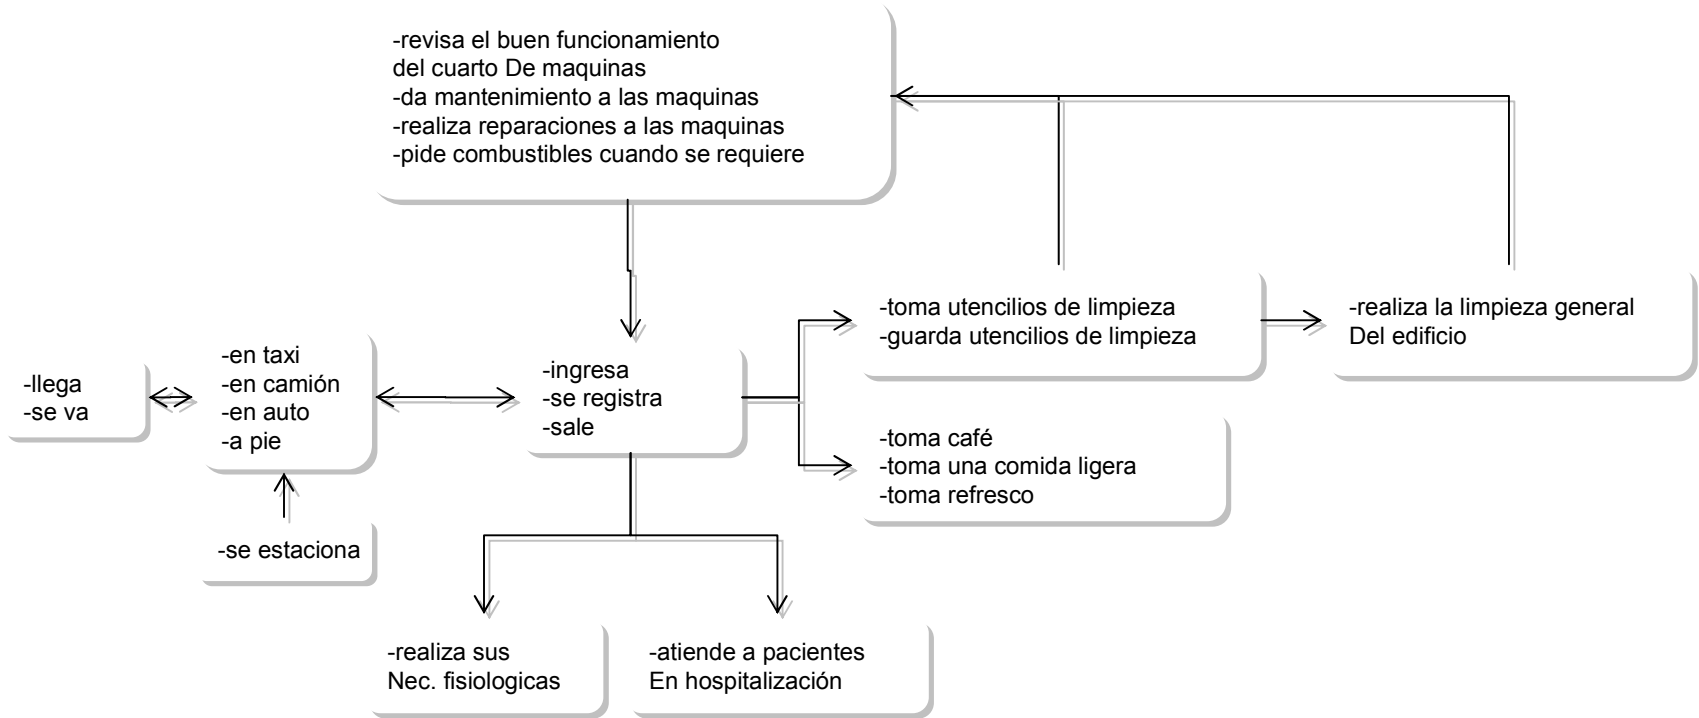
-revisa el buen funcionamiento del cuarto De maquinas
-da mantenimiento a las maquinas
-realiza reparaciones a las maquinas
-pide combustibles cuando se requiere

-llega
-se va

-en taxi
-en camión
-en auto
-a pie

-se estaciona

-ingresa
-se registra
-sale

-toma utencilios de limpieza
-guarda utencilios de limpieza

-realiza la limpieza general Del edificio

-toma café
-toma una comida ligera
-toma refresco

-realiza sus Nec. fisiologicas

-atiende a pacientes En hospitalización